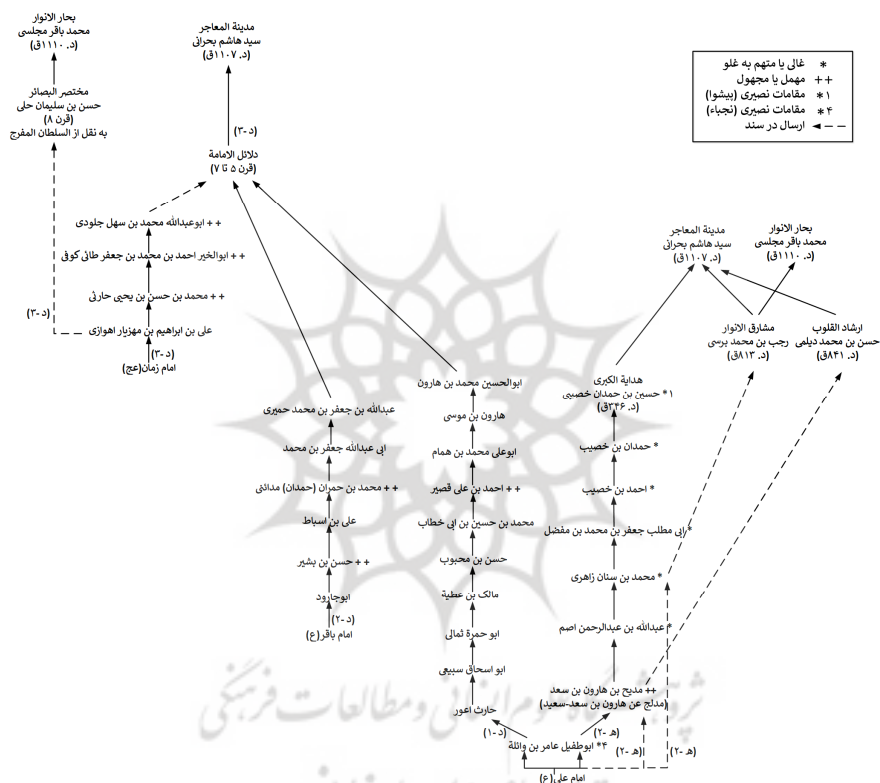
بحار الانوار
محمد باقر مجلسی
(د. ۱۱۱۰ق)

مدینة المعاجز
سید هاشم بحرانی
(د. ۱۱۰۷ق)

* غالی یا متهم به غلو
++ مهمل یا مجهول
۱* مقامات نصیری (پیشوا)
۴* مقامات نصیری (نجباء)
-- ارسال در سند

مختصر البصائر
حسن بن سلیمان حلی
(قرن ۸)
به نقل از السلطان المفرج

(د-۳)
دلائل الامامة
(قرن ۵ تا ۷)

++ ابوعبدالله محمد بن سهل جلودی
++ ابوالخیر احمد بن محمد بن جعفر طائی کوفی
++ محمد بن حسن بن یحیی حارثی
(د-۳)
علی بن ابراهیم بن مهزیار اهوازی
(د-۳)
امام زمان(عج)

مدینة المعاجز
سید هاشم بحرانی
(د. ۱۱۰۷ق)

بحار الانوار
محمد باقر مجلسی
(د. ۱۱۱۰ق)

مشارق الانوار
رجب بن محمد برسی
(د. ۸۱۳ق)

ارشاد القلوب
حسن بن محمد دیلمی
(د. ۸۴۱ق)

هدایة الکبری
۱* حسین بن حمدان خصیبی
(د. ۳۳۶ق)

ابوالحسین محمد بن هارون
هارون بن موسی
ابوعلی محمد بن همام
++ احمد بن علی قصیر
محمد بن حسین بن ابی خطاب
حسن بن محبوب
مالک بن عطیة
ابو حمزة ثمالی
ابو اسحاق سبیعی
حارث اعور

عبدالله بن جعفر بن محمد حمیری
ابی عبدالله جعفر بن محمد
++ محمد بن حمران (حمدان) مدائنی
علی بن اسباط
++ حسن بن بشیر
ابوجارود
(د-۲)
امام باقر(ع)

* حمدان بن خصیب
* احمد بن خصیب
* ابی مطلب جعفر بن محمد بن مفضل
* محمد بن سنان زاهری
* عبدالله بن عبدالرحمن اصم
++ مدیح بن هارون بن سعد
(مدلج عن هارون بن سعد-سعید)

(د-۱)
۴* ابوطفیل عامر بن واثلة
(هـ-۲) (هـ-۲) (هـ-۲)
امام علی(ع)